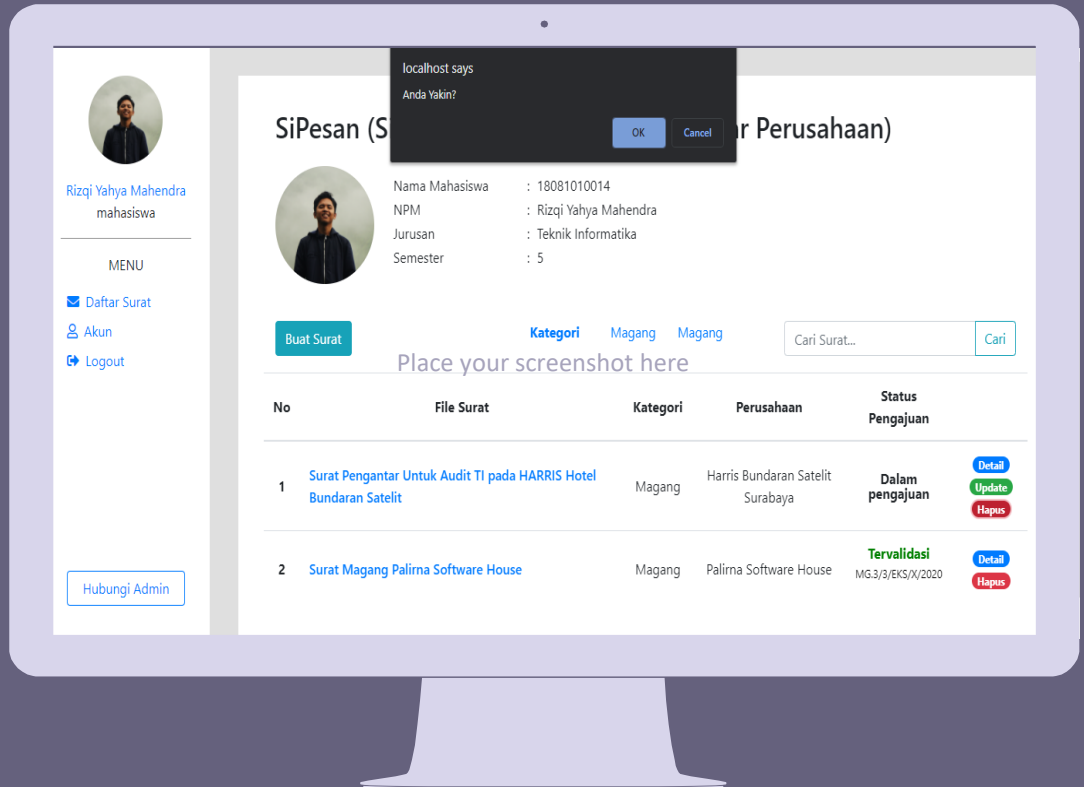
localhost says
Anda Yakin?
OK Cancel

Rizqi Yahya Mahendra
mahasiswa

MENU
Daftar Surat
Akun
Logout

Hubungi Admin

SiPesan (S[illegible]r Perusahaan)

Nama Mahasiswa : 18081010014
NPM : Rizqi Yahya Mahendra
Jurusan : Teknik Informatika
Semester : 5

Buat Surat
Kategori Magang Magang
Cari Surat... Cari

Place your screenshot here

| No | File Surat | Kategori | Perusahaan | Status Pengajuan | |
|---|---|---|---|---|---|
| 1 | Surat Pengantar Untuk Audit TI pada HARRIS Hotel Bundaran Satelit | Magang | Harris Bundaran Satelit Surabaya | Dalam pengajuan | Detail Update Hapus |
| 2 | Surat Magang Palirna Software House | Magang | Palirna Software House | Tervalidasi MG.3/3/EKS/X/2020 | Detail Hapus |